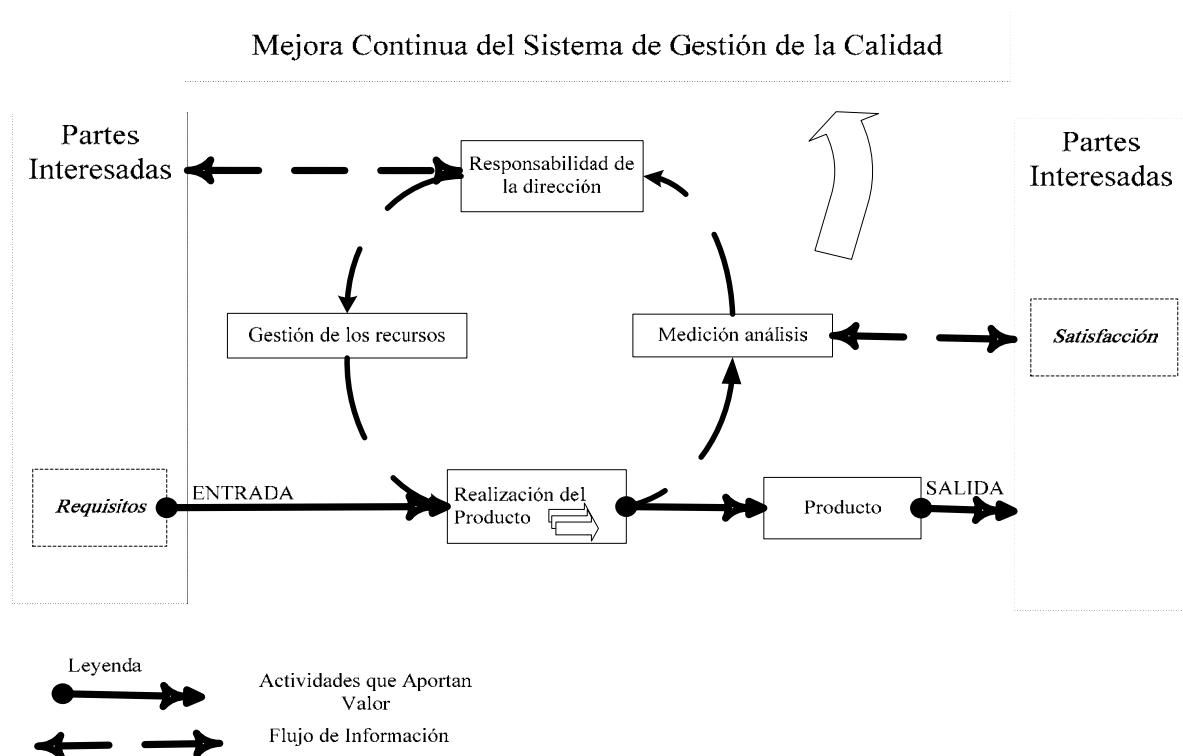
Mejora Continua del Sistema de Gestión de la Calidad

Partes Interesadas

Responsabilidad de la dirección

Partes Interesadas

Gestión de los recursos

Medición análisis

Satisfacción

Requisitos

ENTRADA

Realización del Producto

Producto

SALIDA

Leyenda

Actividades que Aportan Valor

Flujo de Información